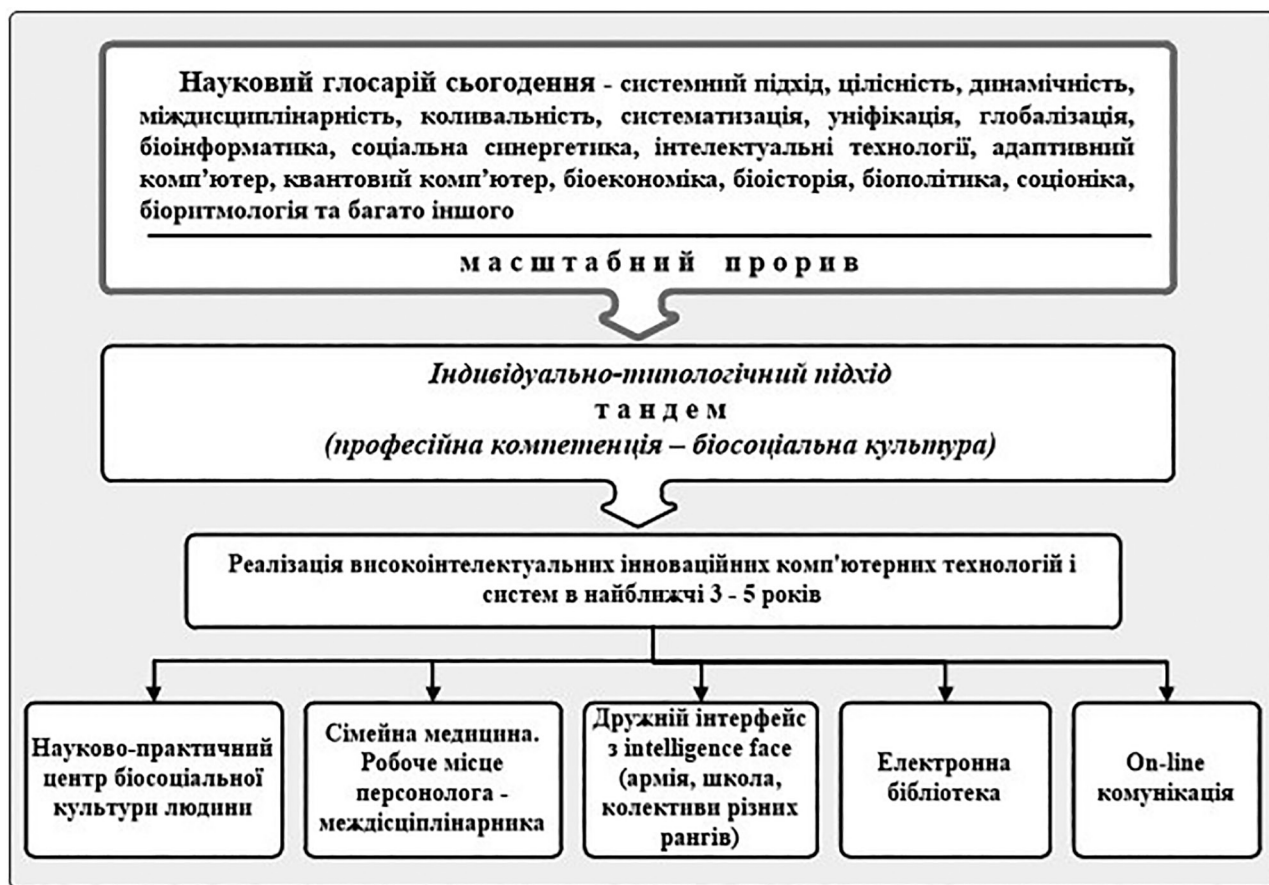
Науковий глосарій сьогодення - системний підхід, цілісність, динамічність, міждисциплінарність, коливальність, систематизація, уніфікація, глобалізація, біоінформатика, соціальна синергетика, інтелектуальні технології, адаптивний комп'ютер, квантовий комп'ютер, біоекономіка, біоісторія, біополітика, соціоніка, біоритмологія та багато іншого

масштабний прорив

Індивідуально-типологічний підхід
тандем
(професійна компетенція – біосоціальна культура)

Реалізація високоінтелектуальних інноваційних комп'ютерних технологій і систем в найближчі 3 - 5 років

Науково-практичний центр біосоціальної культури людини

Сімейна медицина. Робоче місце персонолога - міждісциплінарника

Дружній інтерфейс з intelligence face (армія, школа, колективи різних рангів)

Електронна бібліотека

On-line комунікація